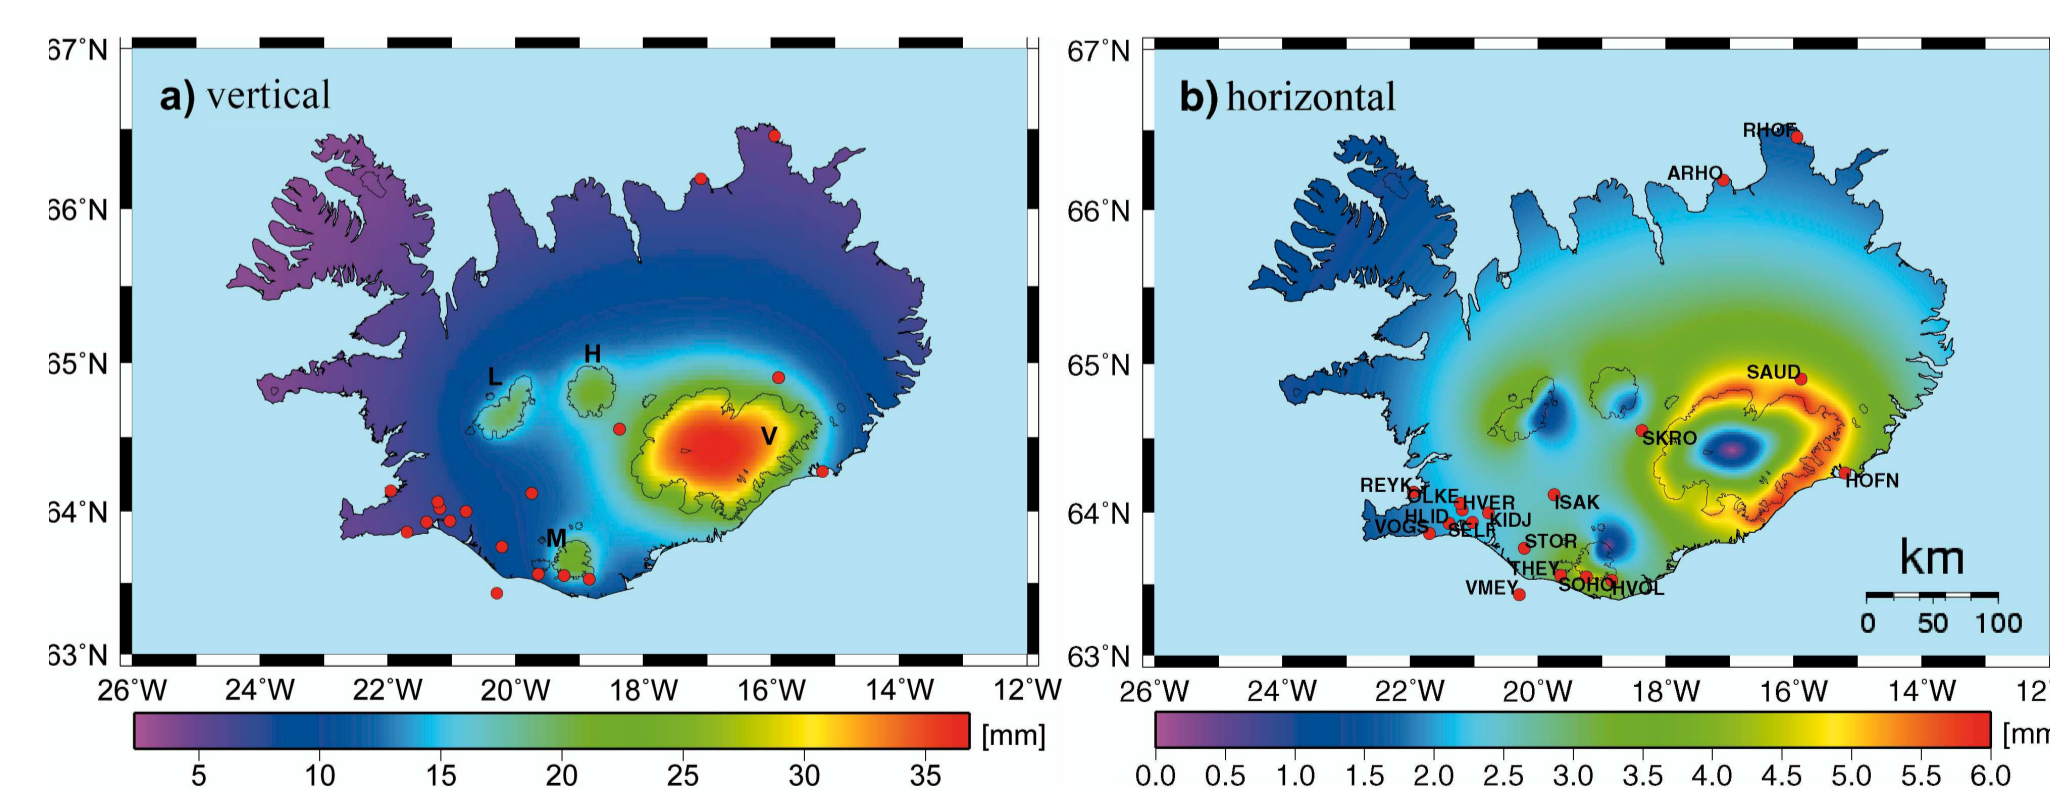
a) vertical

67°N
66°N
65°N
64°N
63°N

H
L
V
M

26°W 24°W 22°W 20°W 18°W 16°W 14°W 12°W

[mm]
5 10 15 20 25 30 35

b) horizontal

67°N
66°N
65°N
64°N
63°N

RHOF
ARHO
SAUD
SKRO
HOFN
REYK
OLKE
HVER
ISAK
HLID
KIDJ
VOGS
SELF
STOR
THEY
SOHO
HVOL
VMEY

km
0 50 100

26°W 24°W 22°W 20°W 18°W 16°W 14°W 12

[mm
0.0 0.5 1.0 1.5 2.0 2.5 3.0 3.5 4.0 4.5 5.0 5.5 6.0